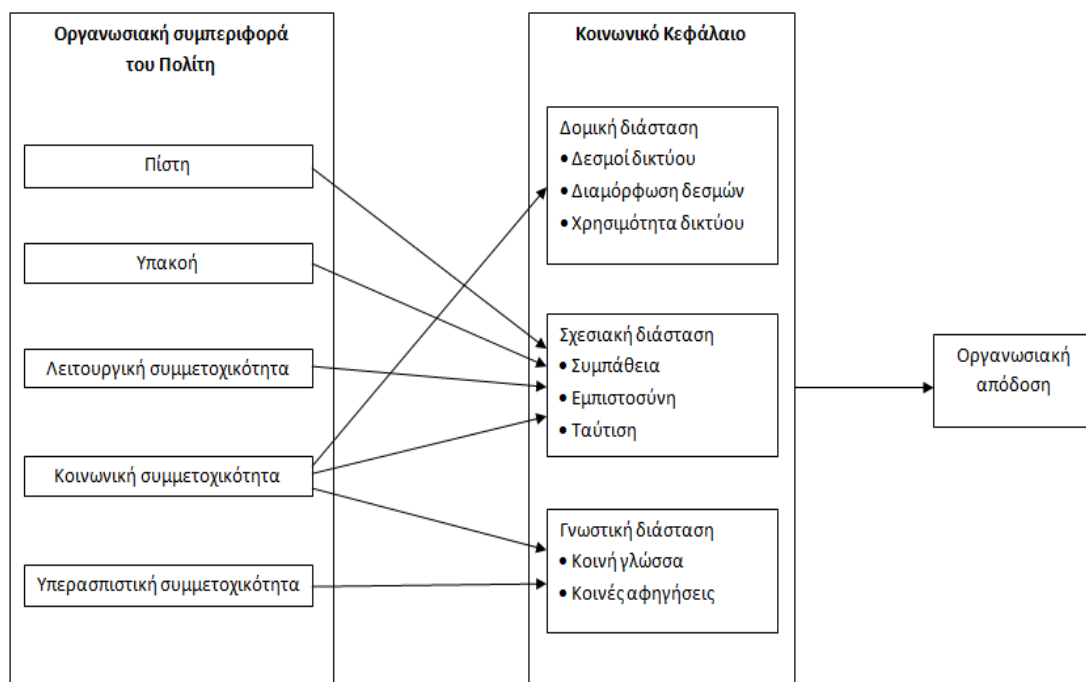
Οργανωσιακή συμπεριφορά του Πολίτη

Πίστη

Υπακοή

Λειτουργική συμμετοχικότητα

Κοινωνική συμμετοχικότητα

Υπερασπιστική συμμετοχικότητα

Κοινωνικό Κεφάλαιο

Δομική διάσταση
• Δεσμοί δικτύου
• Διαμόρφωση δεσμών
• Χρησιμότητα δικτύου

Σχεσιακή διάσταση
• Συμπάθεια
• Εμπιστοσύνη
• Ταύτιση

Γνωστική διάσταση
• Κοινή γλώσσα
• Κοινές αφηγήσεις

Οργανωσιακή απόδοση